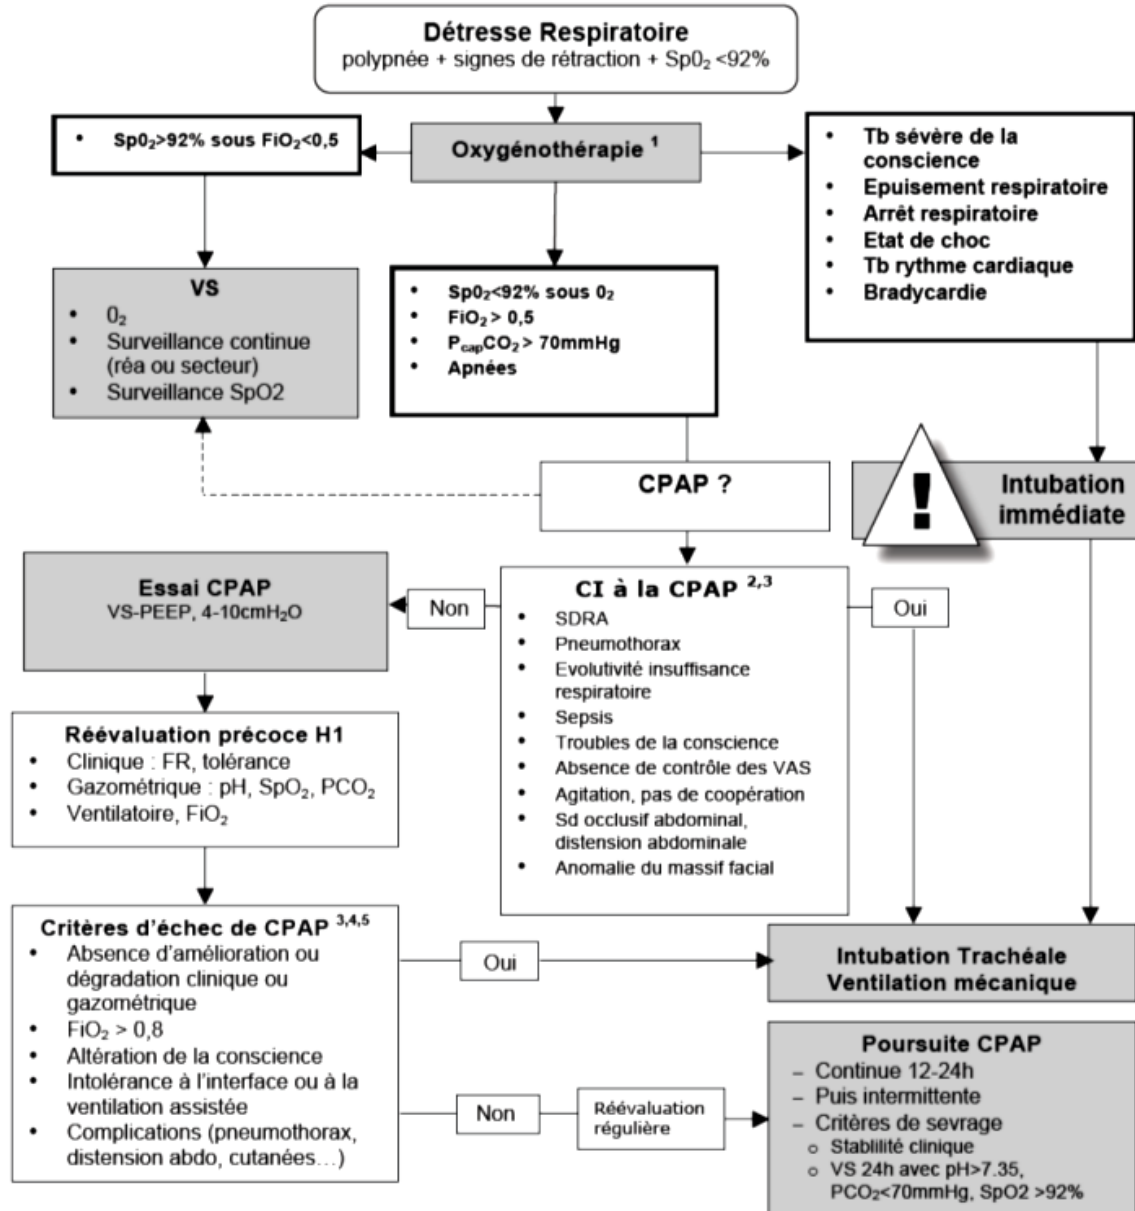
Détresse Respiratoire
polypnée + signes de rétraction + $Sp0_2$ <92%

• $Sp0_2$>92% sous $FiO_2$<0,5

Oxygénothérapie $^1$

• Tb sévère de la conscience
• Epuisement respiratoire
• Arrêt respiratoire
• Etat de choc
• Tb rythme cardiaque
• Bradycardie

VS
• $0_2$
• Surveillance continue (réa ou secteur)
• Surveillance SpO2

• $Sp0_2$<92% sous $0_2$
• $FiO_2$ > 0,5
• $P_{cap}CO_2$ > 70mmHg
• Apnées

CPAP ?

!

Intubation immédiate

Essai CPAP
VS-PEEP, 4-10cm$H_2O$

Non

CI à la CPAP $^{2,3}$
• SDRA
• Pneumothorax
• Evolutivité insuffisance respiratoire
• Sepsis
• Troubles de la conscience
• Absence de contrôle des VAS
• Agitation, pas de coopération
• Sd occlusif abdominal, distension abdominale
• Anomalie du massif facial

Oui

Réévaluation précoce H1
• Clinique : FR, tolérance
• Gazométrique : pH, $SpO_2$, $PCO_2$
• Ventilatoire, $FiO_2$

Critères d'échec de CPAP $^{3,4,5}$
• Absence d'amélioration ou dégradation clinique ou gazométrique
• $FiO_2$ > 0,8
• Altération de la conscience
• Intolérance à l'interface ou à la ventilation assistée
• Complications (pneumothorax, distension abdo, cutanées…)

Oui

Intubation Trachéale
Ventilation mécanique

Non

Réévaluation régulière

Poursuite CPAP
– Continue 12-24h
– Puis intermittente
– Critères de sevrage
○ Stablilité clinique
○ VS 24h avec pH>7.35, $PCO_2$<70mmHg, SpO2 >92%